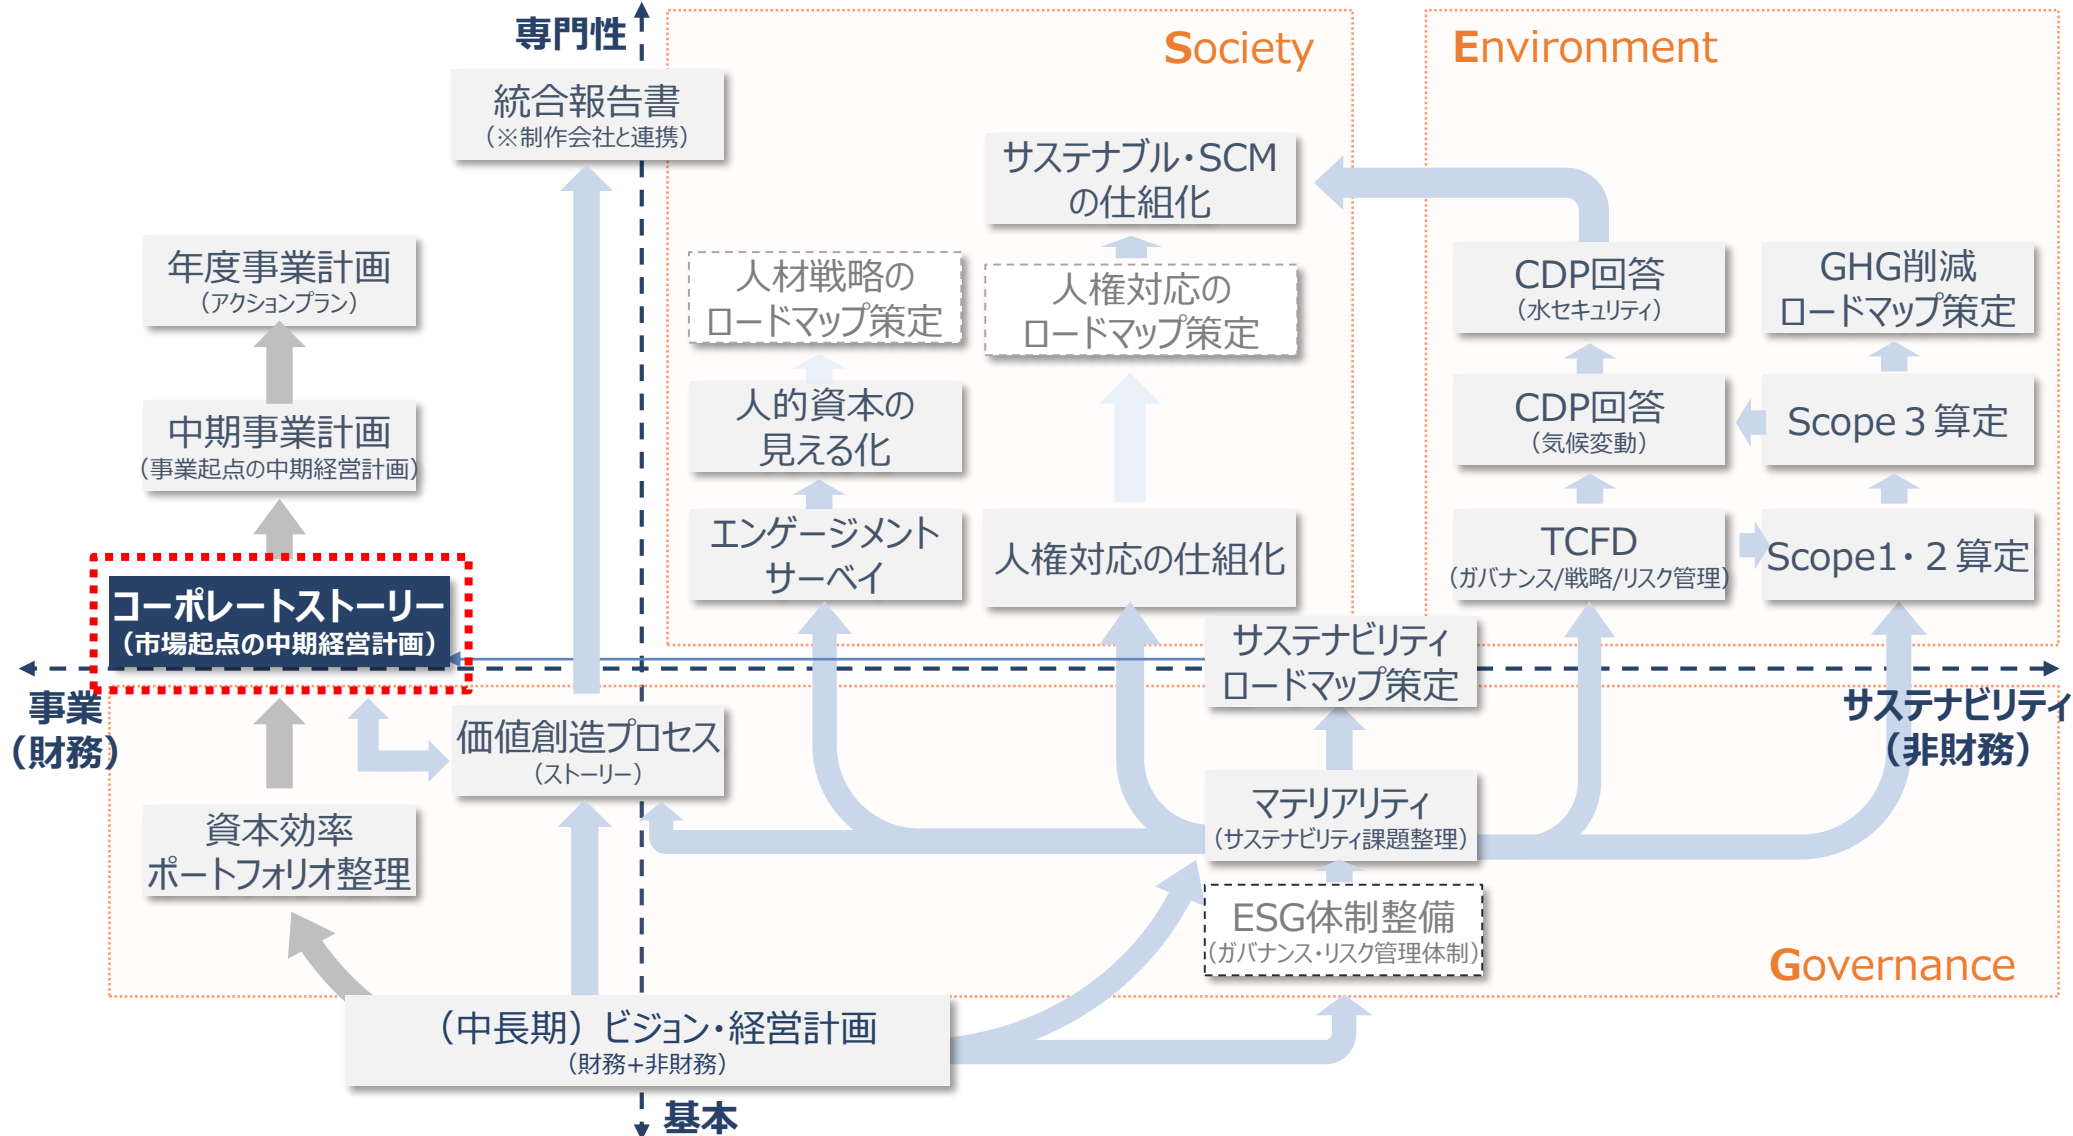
専門性

統合報告書
（※制作会社と連携）

Society

Environment

サステナブル・SCM の仕組化

年度事業計画
（アクションプラン）

人材戦略の ロードマップ策定

人権対応の ロードマップ策定

CDP回答
（水セキュリティ）

GHG削減 ロードマップ策定

中期事業計画
（事業起点の中期経営計画）

人的資本の 見える化

CDP回答
（気候変動）

Scope 3 算定

エンゲージメント サーベイ

人権対応の仕組化

TCFD
（ガバナンス/戦略/リスク管理）

Scope1・2 算定

コーポレートストーリー
（市場起点の中期経営計画）

サステナビリティ ロードマップ策定

事業
（財務）

サステナビリティ
（非財務）

価値創造プロセス
（ストーリー）

マテリアリティ
（サステナビリティ課題整理）

資本効率 ポートフォリオ整理

ESG体制整備
（ガバナンス・リスク管理体制）

Governance

（中長期）ビジョン・経営計画
（財務+非財務）

基本